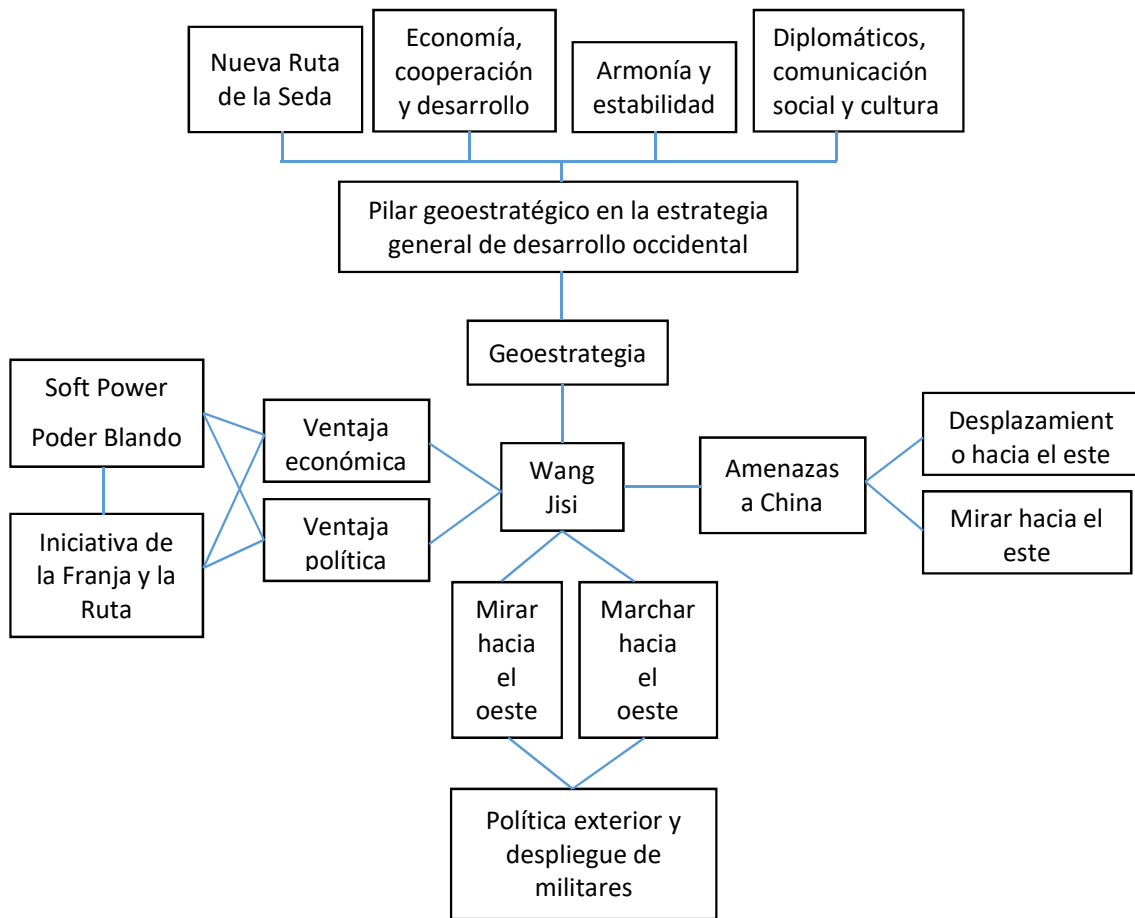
Nueva Ruta de la Seda

Economía, cooperación y desarrollo

Armonía y estabilidad

Diplomáticos, comunicación social y cultura

Pilar geoestratégico en la estrategia general de desarrollo occidental

Geoestrategia

Soft Power
Poder Blando

Iniciativa de la Franja y la Ruta

Ventaja económica

Ventaja política

Wang Jisi

Amenazas a China

Desplazamient o hacia el este

Mirar hacia el este

Mirar hacia el oeste

Marchar hacia el oeste

Política exterior y despliegue de militares